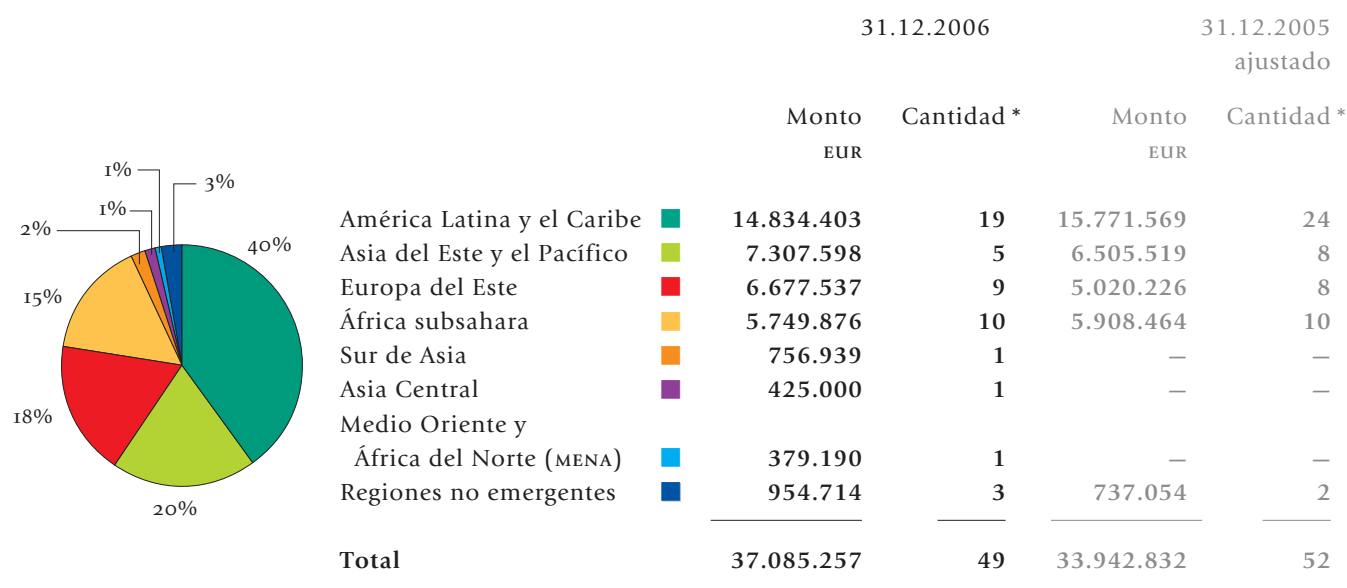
1%
3%
1%
2%
40%
15%
18%
20%

| | 31.12.2006 Monto EUR | Cantidad * | 31.12.2005 ajustado Monto EUR | Cantidad * |
|---|---|---|---|---|
| América Latina y el Caribe | 14.834.403 | 19 | 15.771.569 | 24 |
| Asia del Este y el Pacífico | 7.307.598 | 5 | 6.505.519 | 8 |
| Europa del Este | 6.677.537 | 9 | 5.020.226 | 8 |
| África subsahara | 5.749.876 | 10 | 5.908.464 | 10 |
| Sur de Asia | 756.939 | 1 | — | — |
| Asia Central | 425.000 | 1 | — | — |
| Medio Oriente y África del Norte (MENA) | 379.190 | 1 | — | — |
| Regiones no emergentes | 954.714 | 3 | 737.054 | 2 |
| Total | 37.085.257 | 49 | 33.942.832 | 52 |